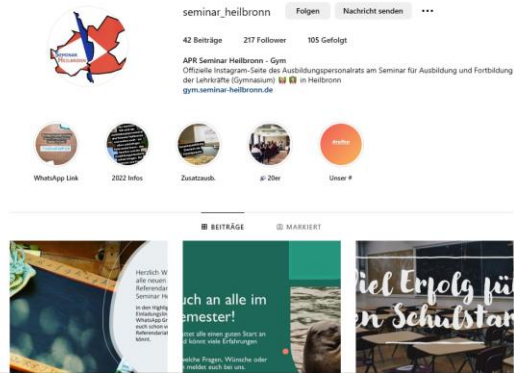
Seminar Heilbronn

seminar_heilbronn Folgen Nachricht senden •••

42 Beiträge 217 Follower 105 Gefolgt

APR Seminar Heilbronn - Gym
Offizielle Instagram-Seite des Ausbildungspersonalrats am Seminar für Ausbildung und Fortbildung der Lehrkräfte (Gymnasium) in Heilbronn
gym.seminar-heilbronn.de

WhatsApp Link 2022 Infos Zusatzausb. 20er #treffen Unser #

BEITRÄGE MARKIERT

Herzlich W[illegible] alle neuen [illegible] Referenda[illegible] Seminar He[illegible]

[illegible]uch an alle im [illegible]emester!

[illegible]ünschen alle einen guten Start an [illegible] könnt viele Erfahrungen

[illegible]elche Fragen, Wünsche oder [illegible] melden euch bei uns.

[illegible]iel Erfolg fü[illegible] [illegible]en Schulsta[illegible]